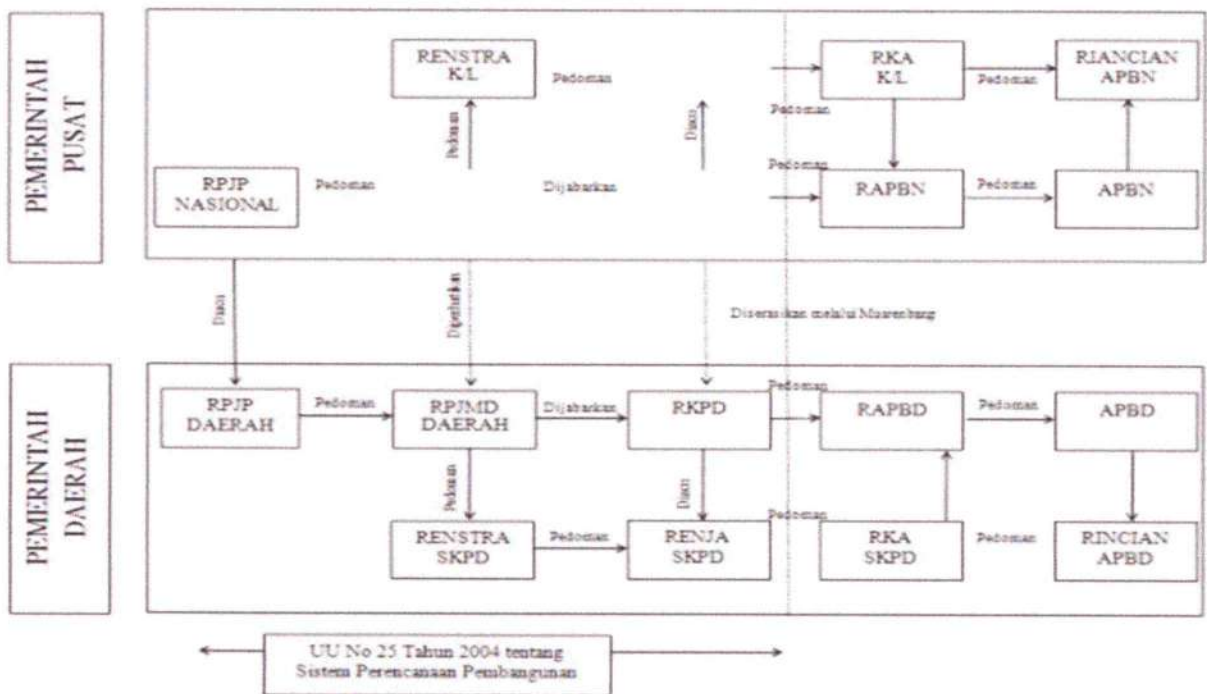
PEMERINTAH PUSAT

RENSTRA K/L

Pedoman

RKA K/L

Pedoman

RIANCIAN APBN

Pedoman

Diacu

Pedoman

Pedoman

RPJP NASIONAL

Pedoman

Dijabarkan

RAPBN

Pedoman

APBN

Diacu

Diperhatikan

Diserasikan melalui Musrenbang

PEMERINTAH DAERAH

RPJP DAERAH

Pedoman

RPJMD DAERAH

Dijabarkan

RKPD

Pedoman

RAPBD

Pedoman

APBD

Pedoman

Diacu

Pedoman

RENSTRA SKPD

Pedoman

RENJA SKPD

RKA SKPD

Pedoman

RINCIAN APBD

UU No 25 Tahun 2004 tentang Sistem Perencanaan Pembangunan